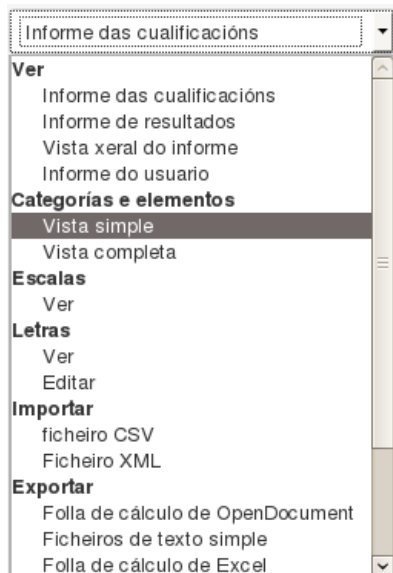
Informe das cualificacións

Ver
Informe das cualificacións
Informe de resultados
Vista xeral do informe
Informe do usuario
Categorías e elementos
Vista simple
Vista completa
Escalas
Ver
Letras
Ver
Editar
Importar
ficheiro CSV
Ficheiro XML
Exportar
Folla de cálculo de OpenDocument
Ficheiros de texto simple
Folla de cálculo de Excel